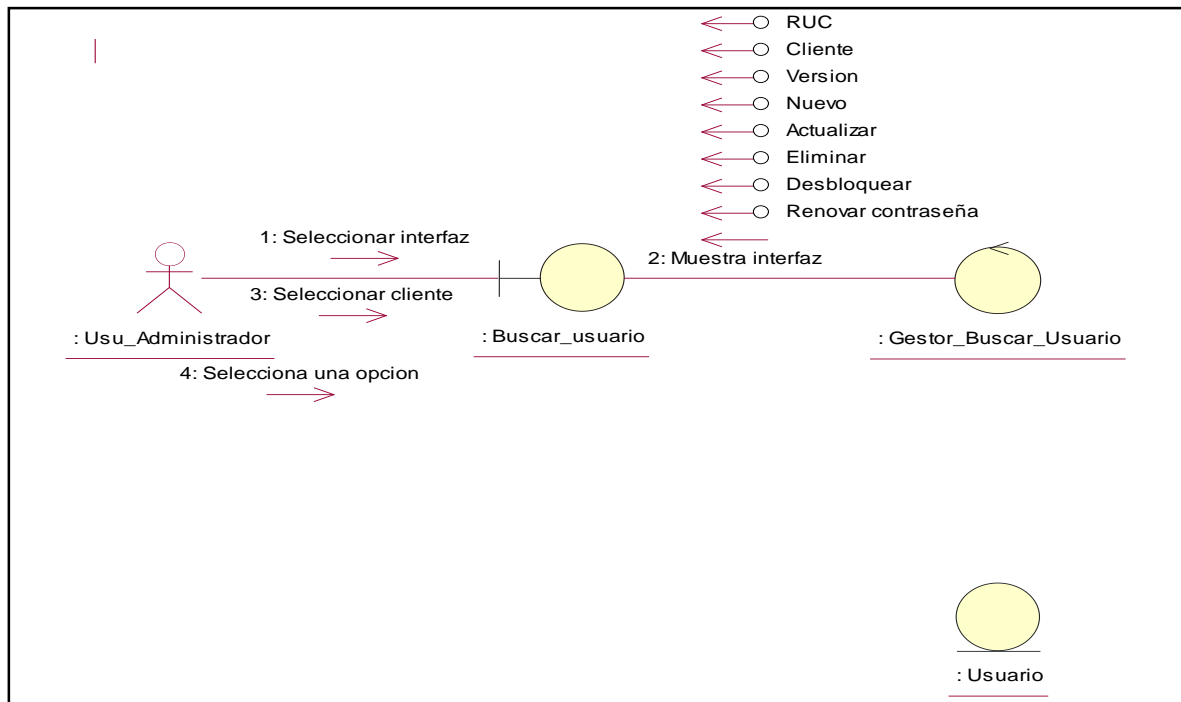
RUC
Cliente
Version
Nuevo
Actualizar
Eliminar
Desbloquear
Renovar contraseña

1: Seleccionar interfaz
2: Muestra interfaz
3: Seleccionar cliente
: Usu_Administrador
: Buscar_usuario
: Gestor_Buscar_Usuario
4: Selecciona una opcion
: Usuario